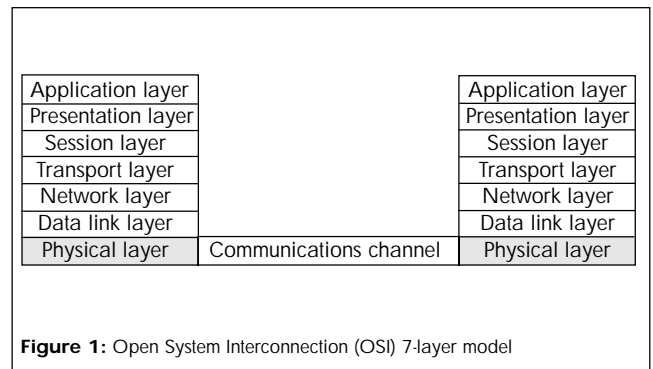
Application layer
Presentation layer
Session layer
Transport layer
Network layer
Data link layer
Physical layer

Communications channel

Application layer
Presentation layer
Session layer
Transport layer
Network layer
Data link layer
Physical layer

**Figure 1:** Open System Interconnection (OSI) 7-layer model